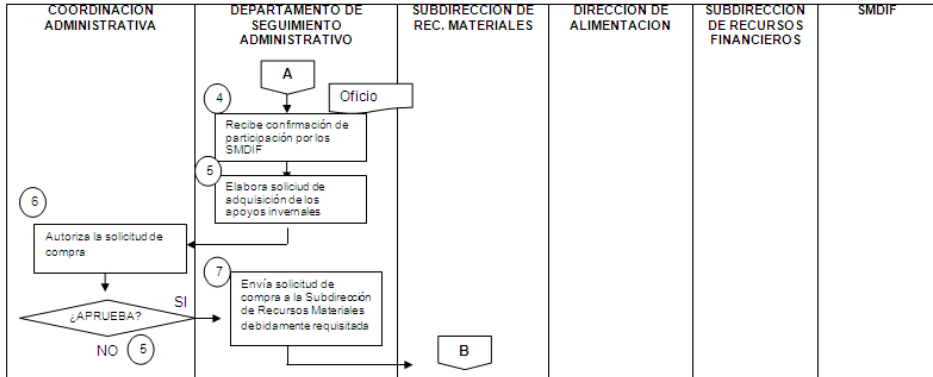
| COORDINACION ADMINISTRATIVA | DEPARTAMENTO DE SEGUIMIENTO ADMINISTRATIVO | SUBDIRECCION DE REC. MATERIALES | DIRECCION DE ALIMENTACION | SUBDIRECCION DE RECURSOS FINANCIEROS | SMDIF |
|---|---|---|---|---|---|

A

4

Oficio

Recibe confirmación de participación por los SMDIF

5

Elabora solicitud de adquisición de los apoyos invernales

6

Autoriza la solicitud de compra

7

Envía solicitud de compra a la Subdirección de Recursos Materiales debidamente requisitada

¿APRUEBA?

SI

NO 5

B